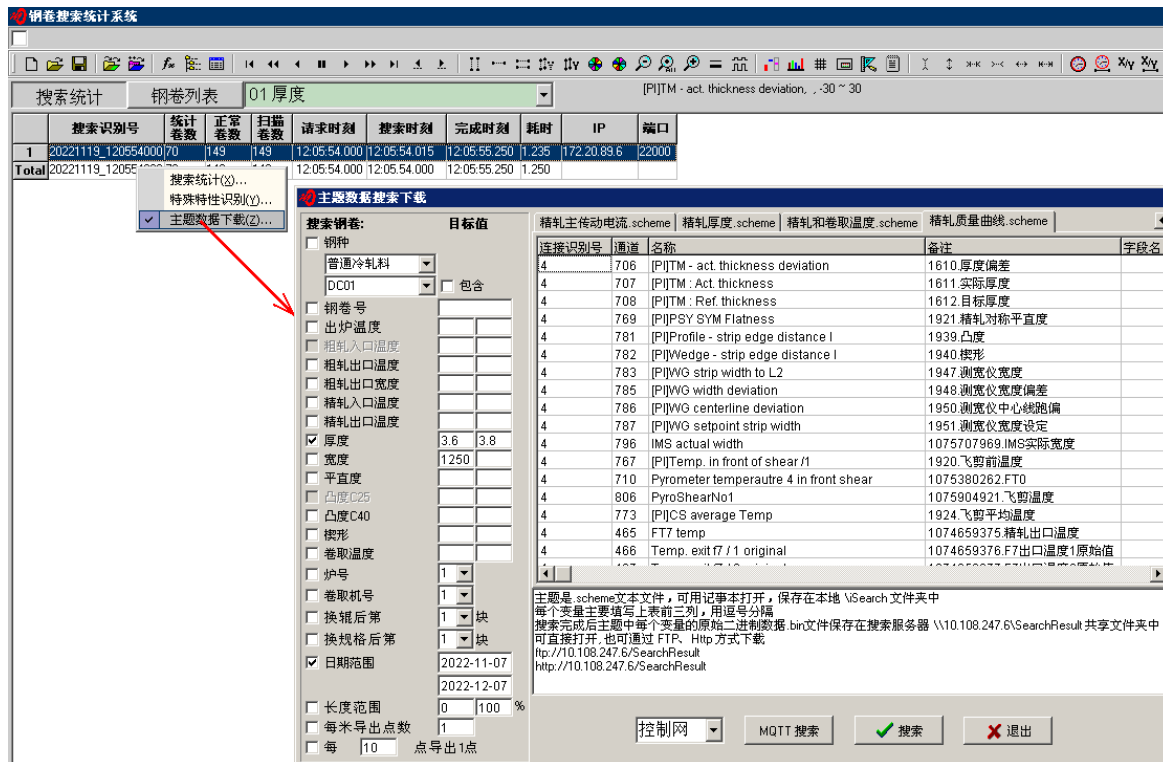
钢卷搜索统计系统

搜索统计 | 钢卷列表 | 01 厚度

[PI]TM - act. thickness deviation, , -30 ~ 30

| | 搜索识别号 | 统计卷数 | 正常卷数 | 扫描卷数 | 请求时刻 | 搜索时刻 | 完成时刻 | 耗时 | IP | 端口 |
|---|---|---|---|---|---|---|---|---|---|---|
| 1 | 20221119_120554000 | 70 | 149 | 149 | 12:05:54.000 | 12:05:54.015 | 12:05:55.250 | 1.235 | 172.20.89.6 | 22000 |
| Total | 20221119_1205540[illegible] | 70 | 149 | 149 | 12:05:54.000 | 12:05:54.000 | 12:05:55.250 | 1.250 | | |

搜索统计(X)...
特殊特性识别(Y)...
主题数据下载(Z)...

主题数据搜索下载

搜索钢卷: 目标值
钢种
普通冷轧料
DC01
包含
钢卷号
出炉温度
粗轧入口温度
粗轧出口温度
粗轧出口宽度
精轧入口温度
精轧出口温度
厚度 3.6 3.8
宽度 1250
平直度
凸度C25
凸度C40
楔形
卷取温度
炉号 1
卷取机号 1
换辊后第 1 块
换规格后第 1 块
日期范围 2022-11-07 2022-12-07
长度范围 0 100 %
每米导出点数 1
每 10 点导出1点

精轧主传动电流.scheme | 精轧厚度.scheme | 精轧和卷取温度.scheme | 精轧质量曲线.scheme

| 连接识别号 | 通道 | 名称 | 备注 | 字段名 |
|---|---|---|---|---|
| 4 | 706 | [PI]TM - act. thickness deviation | 1610.厚度偏差 | |
| 4 | 707 | [PI]TM : Act. thickness | 1611.实际厚度 | |
| 4 | 708 | [PI]TM : Ref. thickness | 1612.目标厚度 | |
| 4 | 769 | [PI]PSY SYM Flatness | 1921.精轧对称平直度 | |
| 4 | 781 | [PI]Profile - strip edge distance I | 1939.凸度 | |
| 4 | 782 | [PI]Wedge - strip edge distance I | 1940.楔形 | |
| 4 | 783 | [PI]WG strip width to L2 | 1947.测宽仪宽度 | |
| 4 | 785 | [PI]WG width deviation | 1948.测宽仪宽度偏差 | |
| 4 | 786 | [PI]WG centerline deviation | 1950.测宽仪中心线跑偏 | |
| 4 | 787 | [PI]WG setpoint strip width | 1951.测宽仪宽度设定 | |
| 4 | 796 | IMS actual width | 1075707969.IMS实际宽度 | |
| 4 | 767 | [PI]Temp. in front of shear /1 | 1920.飞剪前温度 | |
| 4 | 710 | Pyrometer temperautre 4 in front shear | 1075380262.FT0 | |
| 4 | 806 | PyroShearNo1 | 1075904921.飞剪温度 | |
| 4 | 773 | [PI]CS average Temp | 1924.飞剪平均温度 | |
| 4 | 465 | FT7 temp | 1074659375.精轧出口温度 | |
| 4 | 466 | Temp. exit f7 / 1 original | 1074659376.F7出口温度1原始值 | |

主题是.scheme文本文件，可用记事本打开，保存在本地 \iSearch 文件夹中
每个变量主要填写上表前三列，用逗号分隔
搜索完成后主题中每个变量的原始二进制数据.bin文件保存在搜索服务器 \\10.108.247.6\SearchResult 共享文件夹中可直接打开，也可通过 FTP、Http 方式下载
ftp://10.108.247.6/SearchResult
http://10.108.247.6/SearchResult

控制网 | MQTT 搜索 | 搜索 | 退出